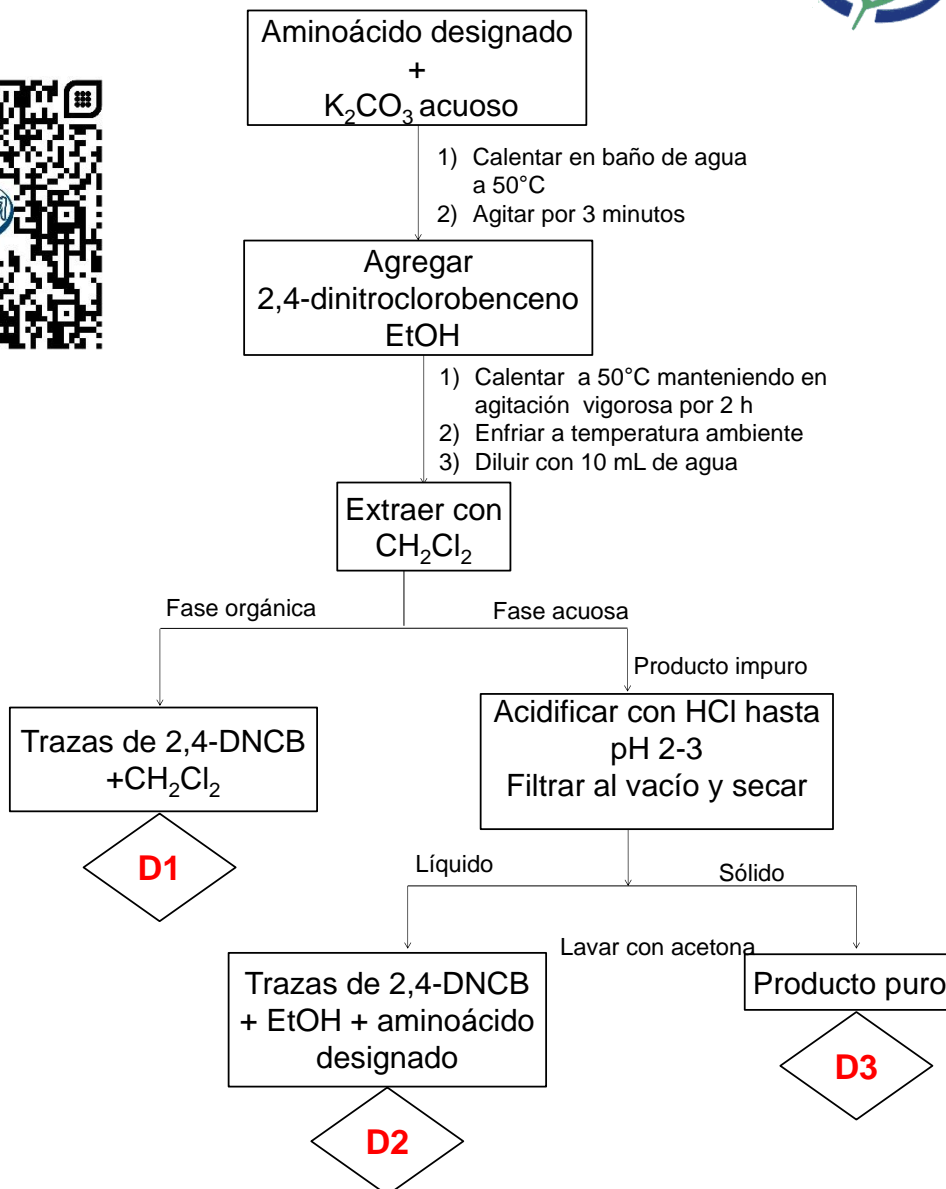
Aminoácido designado
+
$K_2CO_3$ acuoso

1) Calentar en baño de agua a 50°C
2) Agitar por 3 minutos

Agregar
2,4-dinitroclorobenceno
EtOH

1) Calentar a 50°C manteniendo en agitación vigorosa por 2 h
2) Enfriar a temperatura ambiente
3) Diluir con 10 mL de agua

Extraer con
$CH_2Cl_2$

Fase orgánica

Fase acuosa

Producto impuro

Trazas de 2,4-DNCB
+$CH_2Cl_2$

D1

Acidificar con HCl hasta
pH 2-3
Filtrar al vacío y secar

Líquido

Sólido

Lavar con acetona

Trazas de 2,4-DNCB
+ EtOH + aminoácido
designado

D2

Producto puro

D3